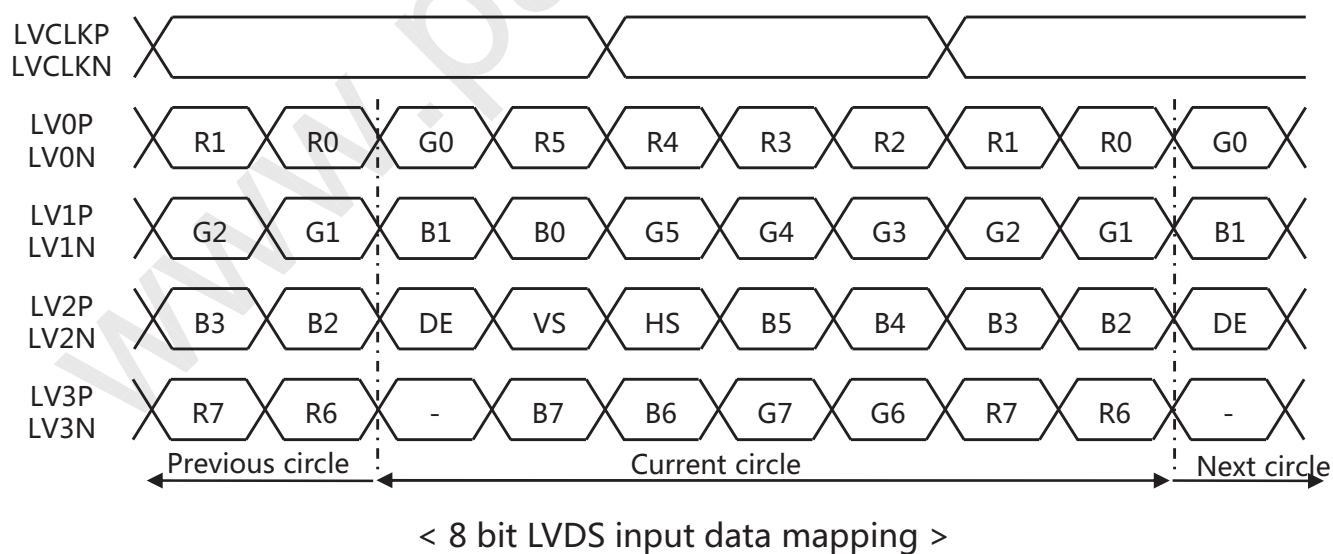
LVCLKP
LVCLKN

LV0P
LV0N
R1 R0 G0 R5 R4 R3 R2 R1 R0 G0

LV1P
LV1N
G2 G1 B1 B0 G5 G4 G3 G2 G1 B1

LV2P
LV2N
B3 B2 DE VS HS B5 B4 B3 B2 DE

LV3P
LV3N
R7 R6 - B7 B6 G7 G6 R7 R6 -

Previous circle
Current circle
Next circle

< 8 bit LVDS input data mapping >